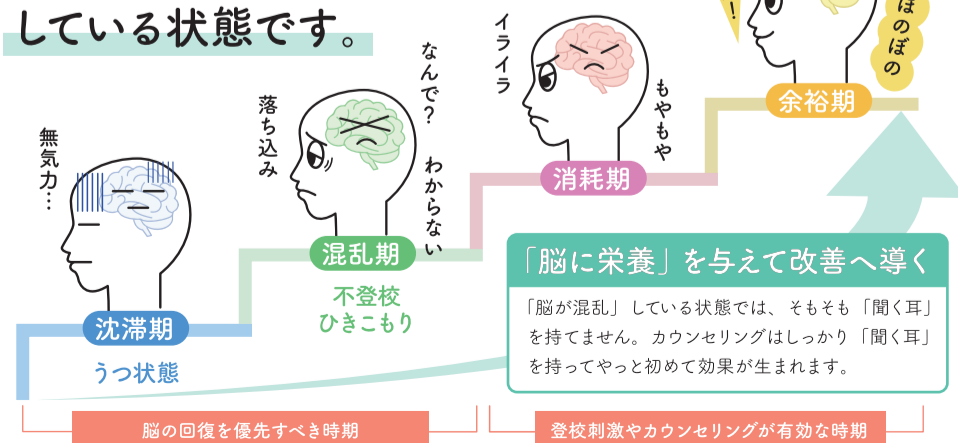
している状態です。

無気力…

沈滞期

うつ状態

落ち込み

なんで？

わからない

混乱期

不登校
ひきこもり

イライラ

もやもや

消耗期

！

ほのぼの

余裕期

「脳に栄養」を与えて改善へ導く

「脳が混乱」している状態では、そもそも「聞く耳」を持てません。カウンセリングはしっかり「聞く耳」を持ってやっと初めて効果が生まれます。

脳の回復を優先すべき時期

登校刺激やカウンセリングが有効な時期